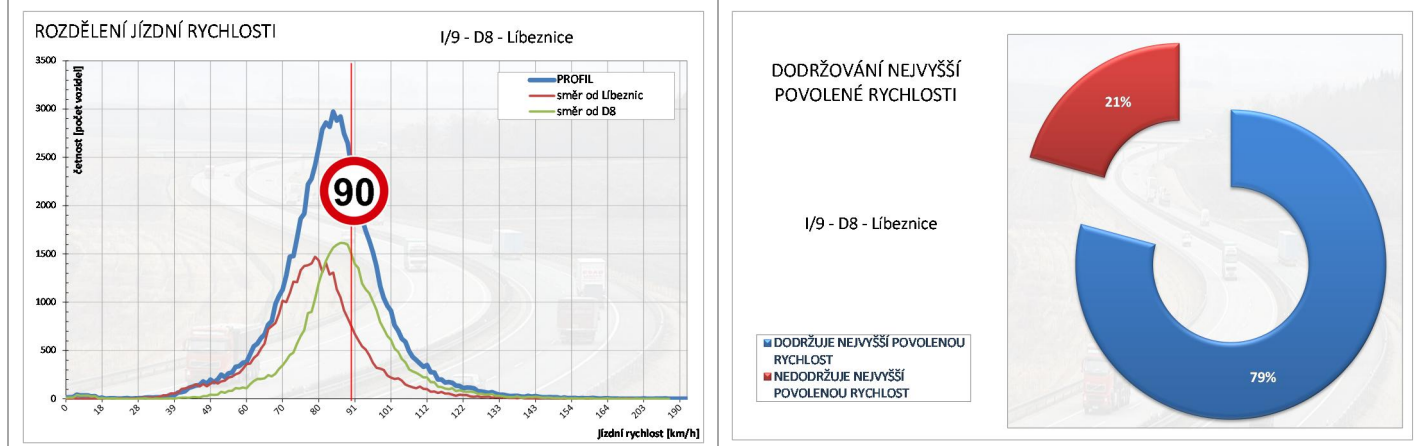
ROZDĚLENÍ JÍZDNÍ RYCHLOSTI

I/9 - D8 - Líbeznice

PROFIL
směr od Líbeznic
směr od D8

četnost [počet vozidel]

3500
3000
2500
2000
1500
1000
500
0

90

0 18 28 39 49 60 70 80 91 101 112 122 133 143 154 164 180 203 190

jízdní rychlost [km/h]

DODRŽOVÁNÍ NEJVYŠŠÍ POVOLENÉ RYCHLOSTI

I/9 - D8 - Líbeznice

21%

79%

DODRŽUJE NEJVYŠŠÍ POVOLENOU RYCHLOST
NEDODRŽUJE NEJVYŠŠÍ POVOLENOU RYCHLOST